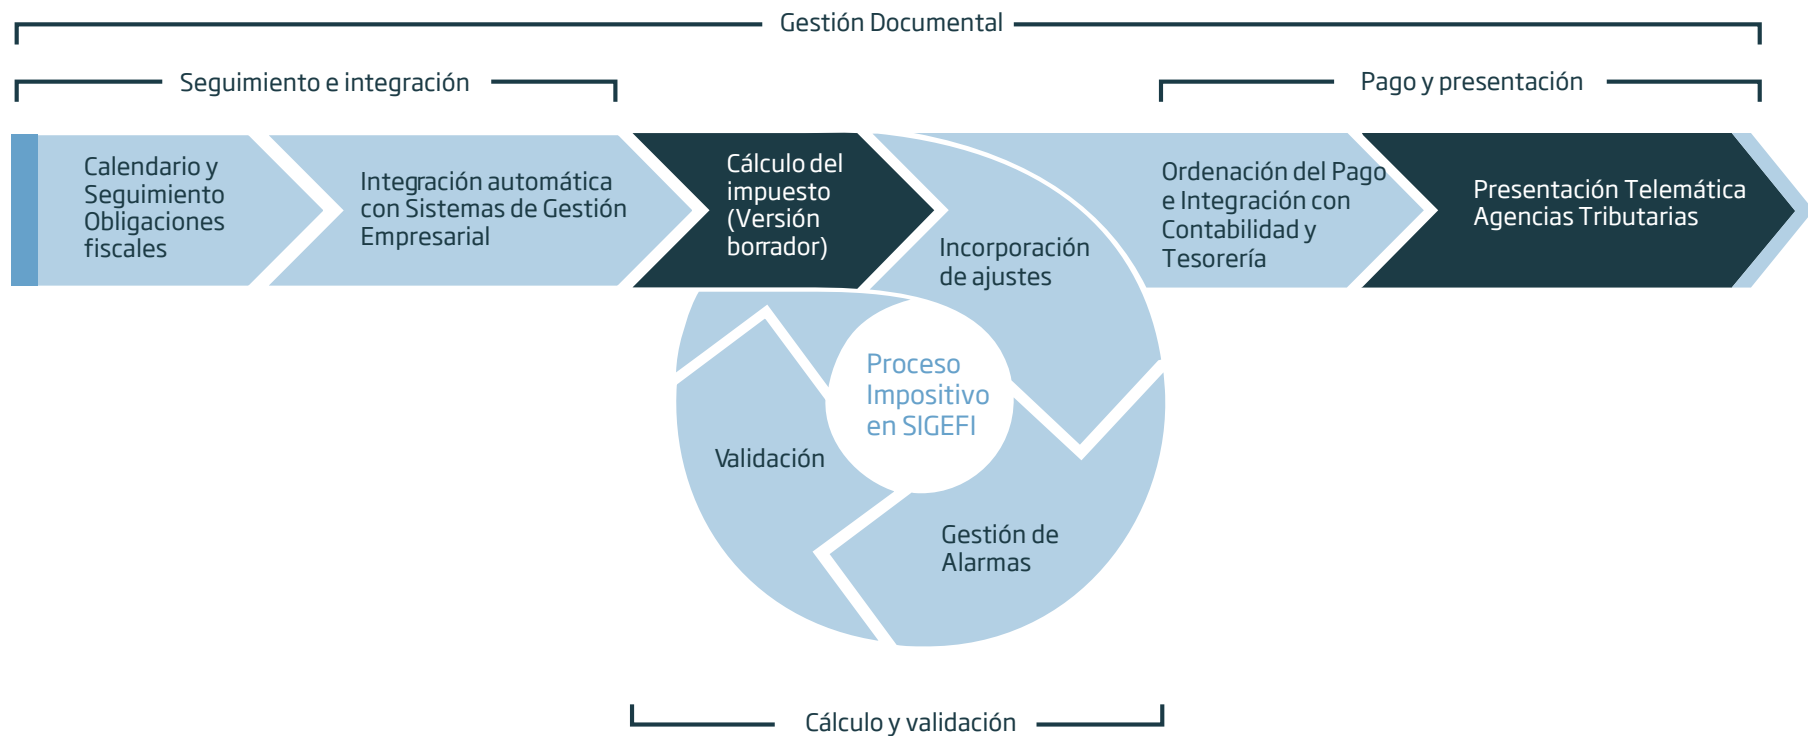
Gestión Documental

Seguimiento e integración

Pago y presentación

Calendario y Seguimiento Obligaciones fiscales

Integración automática con Sistemas de Gestión Empresarial

Cálculo del impuesto (Versión borrador)

Incorporación de ajustes

Ordenación del Pago e Integración con Contabilidad y Tesorería

Presentación Telemática Agencias Tributarias

Proceso Impositivo en SIGEFI

Validación

Gestión de Alarmas

Cálculo y validación